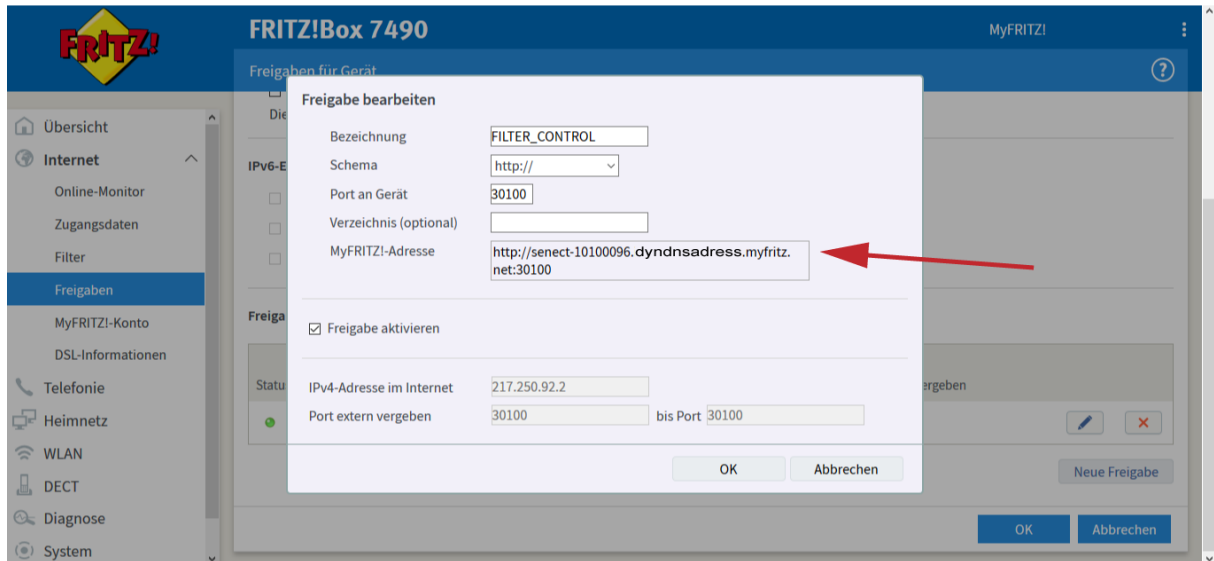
FRITZ!

FRITZ!Box 7490

MyFRITZ!

Freigaben für Gerät

?

Übersicht
Internet
Online-Monitor
Zugangsdaten
Filter
Freigaben
MyFRITZ!-Konto
DSL-Informationen
Telefonie
Heimnetz
WLAN
DECT
Diagnose
System

Die

IPv6-E

Freiga

Statu

ergeben

Neue Freigabe

OK Abbrechen

Freigabe bearbeiten

Bezeichnung FILTER_CONTROL
Schema http://
Port an Gerät 30100
Verzeichnis (optional)
MyFRITZ!-Adresse http://senect-10100096.dyndnsadress.myfritz.net:30100

Freigabe aktivieren

IPv4-Adresse im Internet 217.250.92.2
Port extern vergeben 30100 bis Port 30100

OK Abbrechen